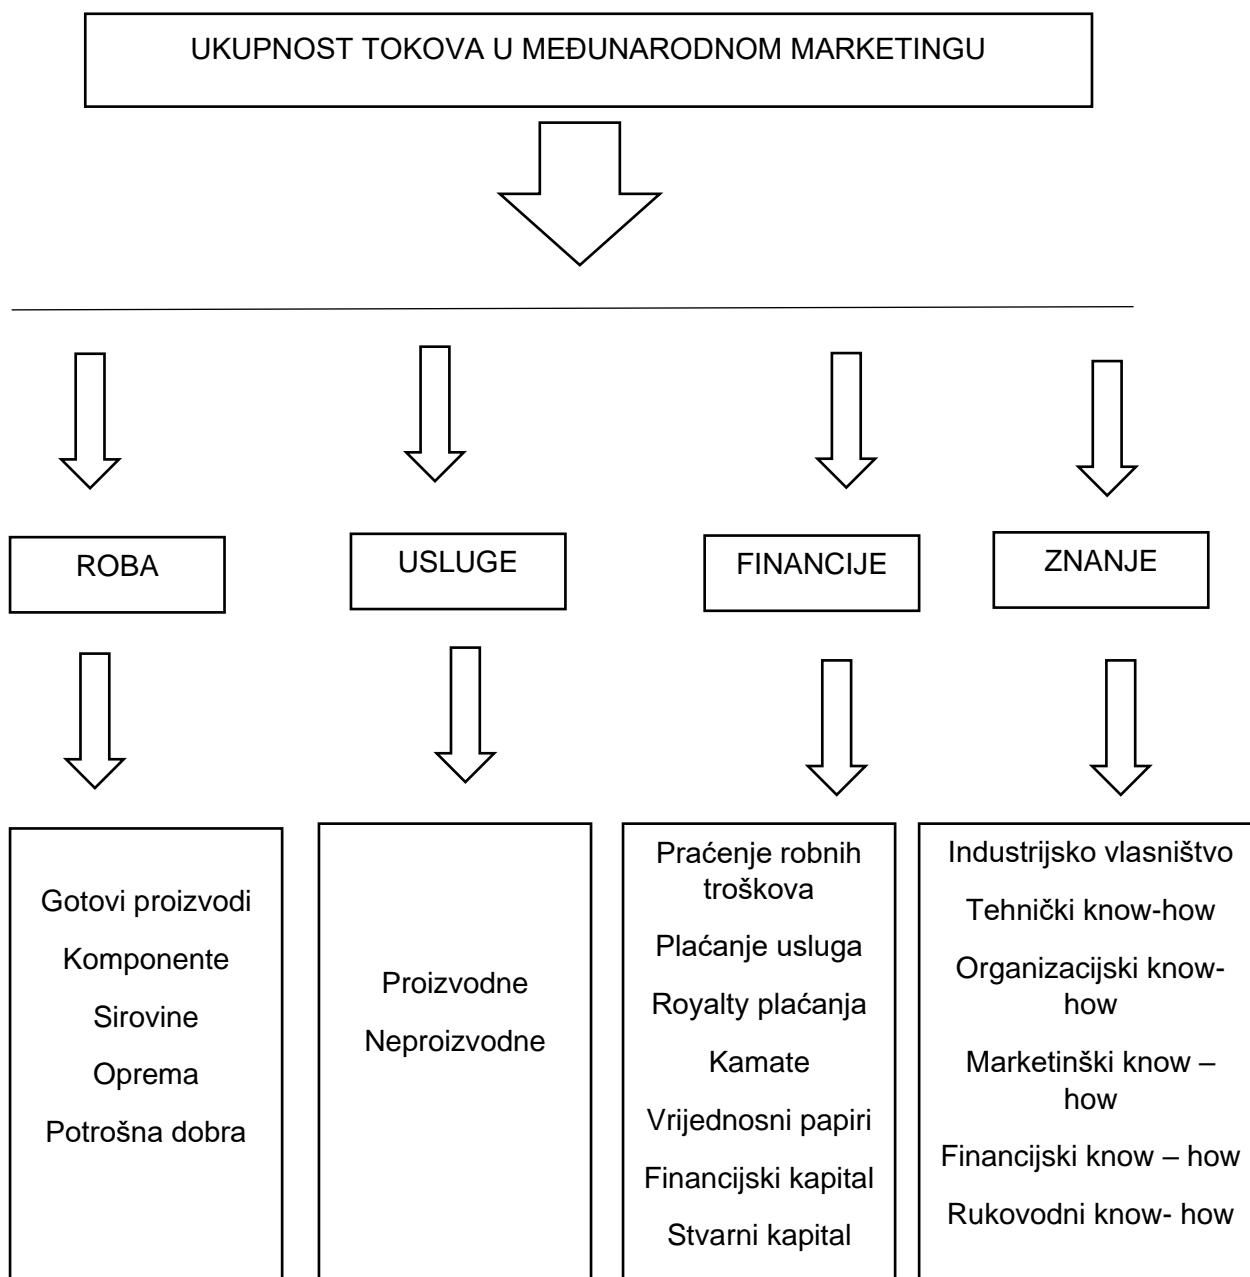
UKUPNOST TOKOVA U MEĐUNARODNOM MARKETINGU

ROBA

USLUGE

FINANCIJE

ZNANJE

Gotovi proizvodi
Komponente
Sirovine
Oprema
Potrošna dobra

Proizvodne
Neproizvodne

Praćenje robnih troškova
Plaćanje usluga
Royalty plaćanja
Kamate
Vrijednosni papiri
Financijski kapital
Stvarni kapital

Industrijsko vlasništvo
Tehnički know-how
Organizacijski know-how
Marketinški know – how
Financijski know – how
Rukovodni know- how